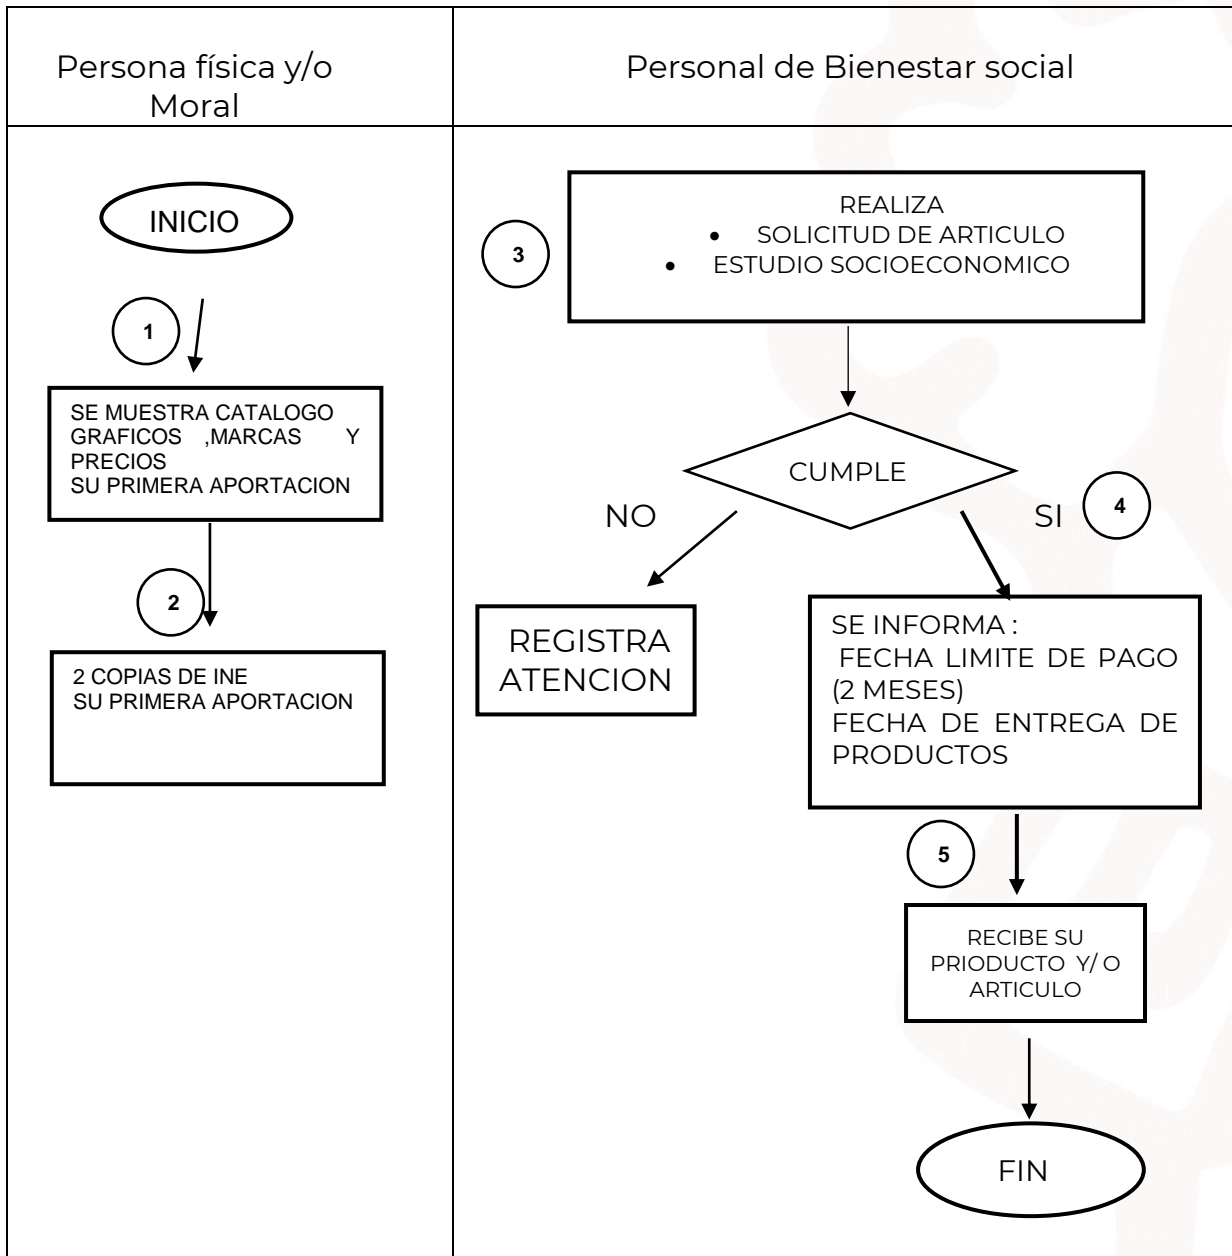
| Persona física y/o Moral | Personal de Bienestar social |
|---|---|
| INICIO<br>1<br>SE MUESTRA CATALOGO GRAFICOS ,MARCAS Y PRECIOS SU PRIMERA APORTACION<br>2<br>2 COPIAS DE INE SU PRIMERA APORTACION | 3<br>REALIZA<br>• SOLICITUD DE ARTICULO<br>• ESTUDIO SOCIOECONOMICO<br>CUMPLE<br>NO<br>REGISTRA ATENCION<br>SI 4<br>SE INFORMA : FECHA LIMITE DE PAGO (2 MESES) FECHA DE ENTREGA DE PRODUCTOS<br>5<br>RECIBE SU PRIODUCTO Y/ O ARTICULO<br>FIN |